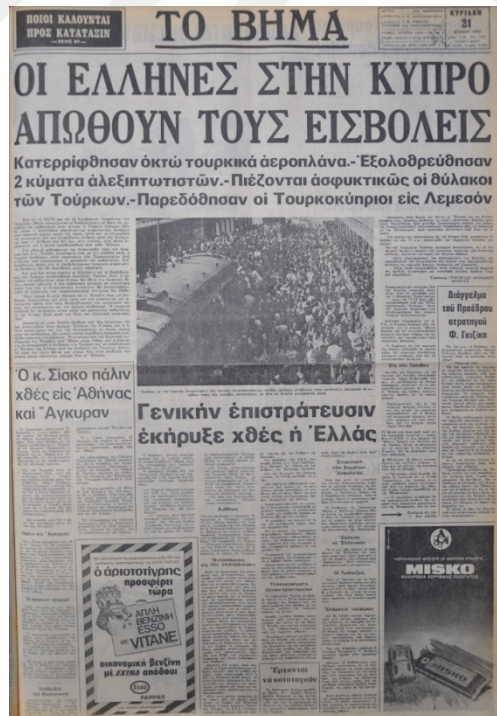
ΠΟΙΟΙ ΚΑΛΟΥΝΤΑΙ ΠΡΟΣ ΚΑΤΑΤΑΞΙΝ

ΤΟ ΒΗΜΑ

ΚΥΡΙΑΚΗ 21

ΟΙ ΕΛΛΗΝΕΣ ΣΤΗΝ ΚΥΠΡΟ ΑΠΩΘΟΥΝ ΤΟΥΣ ΕΙΣΒΟΛΕΙΣ

Κατερρίφθησαν ὀκτὼ τουρκικὰ ἀεροπλάνα.-Ἐξολοθρεύθησαν 2 κύματα ἀλεξιπτωτιστῶν.-Πιέζονται ἀσφυκτικῶς οἱ θύλακοι τῶν Τούρκων.-Παρεδόθησαν οἱ Τουρκοκύπριοι εἰς Λεμεσόν

Ὁ κ. Σίσκο πάλιν χθὲς εἰς Ἀθήνας καὶ Ἄγκυραν

Γενικὴν ἐπιστράτευσιν ἐκήρυξε χθὲς ἡ Ἑλλάς

Διάγγελμα τοῦ Προέδρου στρατηγοῦ Φ. Γκιζίκη

ὁ ἀριστοτίχνης προσφέρει τώρα

ΑΠΛΗ ΒΕΝΖΙΝΗ ESSO ΜΕ VITANE

οἰκονομικὴ βενζίνη μὲ EXTRA ἀπόδοσι

Esso

MISKO

Ἔρχονται νὰ κατεταγοῦν

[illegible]